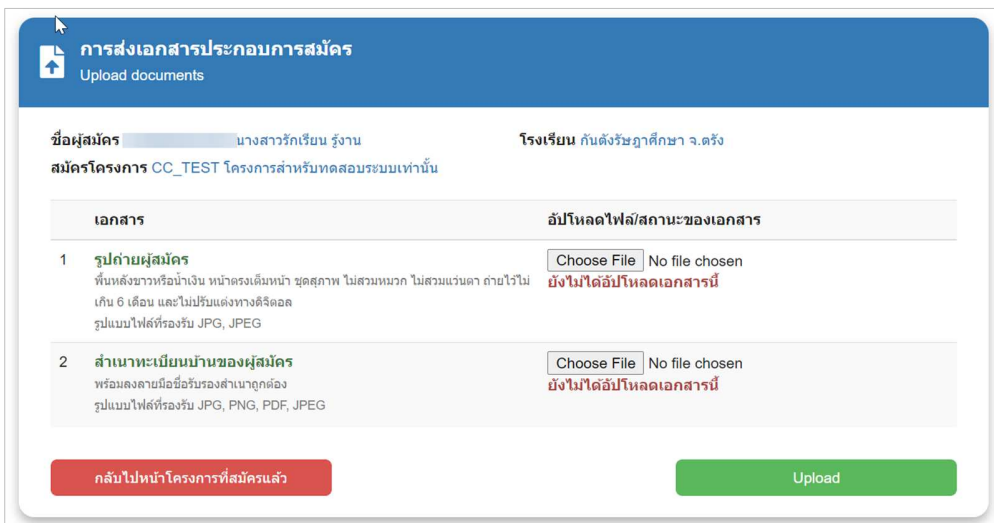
การส่งเอกสารประกอบการสมัคร
Upload documents

ชื่อผู้สมัคร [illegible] นางสาวรักเรียน รู้งาน

โรงเรียน กันตังรัชฎาศึกษา จ.ตรัง

สมัครโครงการ CC_TEST โครงการสำหรับทดสอบระบบเท่านั้น

| | เอกสาร | อัปโหลดไฟล์/สถานะของเอกสาร |
|---|---|---|
| 1 | รูปถ่ายผู้สมัคร พื้นหลังขาวหรือน้ำเงิน หน้าตรงเต็มหน้า ชุดสุภาพ ไม่สวมหมวก ไม่สวมแว่นตา ถ่ายไว้ไม่เกิน 6 เดือน และไม่ปรับแต่งทางดิจิตอล รูปแบบไฟล์ที่รองรับ JPG, JPEG | Choose File No file chosen ยังไม่ได้อัปโหลดเอกสารนี้ |
| 2 | สำเนาทะเบียนบ้านของผู้สมัคร พร้อมลงลายมือชื่อรับรองสำเนาถูกต้อง รูปแบบไฟล์ที่รองรับ JPG, PNG, PDF, JPEG | Choose File No file chosen ยังไม่ได้อัปโหลดเอกสารนี้ |

กลับไปหน้าโครงการที่สมัครแล้ว

Upload